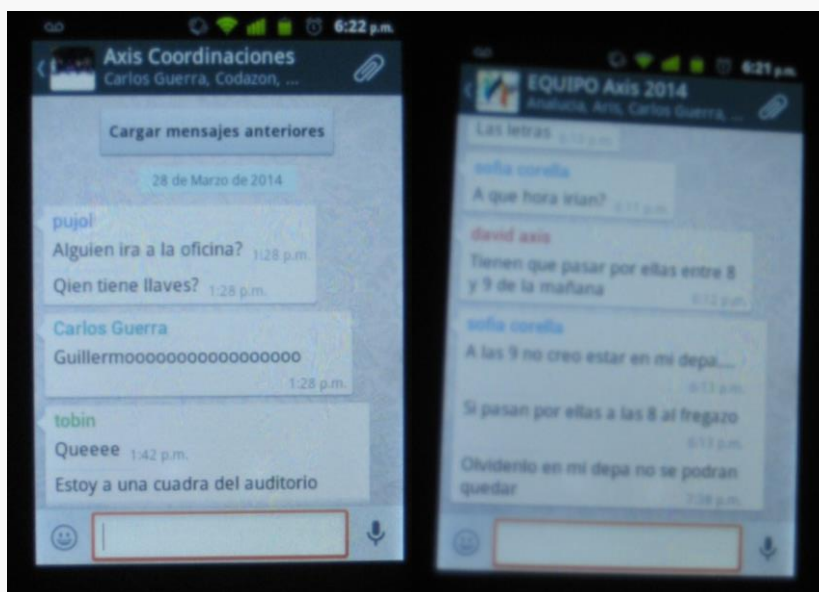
6:22 p.m.

Axis Coordinaciones
Carlos Guerra, Codazon, ...

Cargar mensajes anteriores

28 de Marzo de 2014

pujol
Alguien ira a la oficina? 1:28 p.m.
Qien tiene llaves? 1:28 p.m.

Carlos Guerra
Guillermoooooooooooooooooo
1:28 p.m.

tobin
Queeee 1:42 p.m.
Estoy a una cuadra del auditorio

6:21 p.m.

EQUIPO Axis 2014
Anaucia, Aris, Carlos Guerra, ...

Las letras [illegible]

sofia corella
A que hora irian? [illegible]

david axis
Tienen que pasar por ellas entre 8 y 9 de la mañana
6:12 p.m.

sofia corella
A las 9 no creo estar en mi depa...
6:13 p.m.
Si pasan por ellas a las 8 al fregazo
6:13 p.m.
Olvidenlo en mi depa no se podran quedar
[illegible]